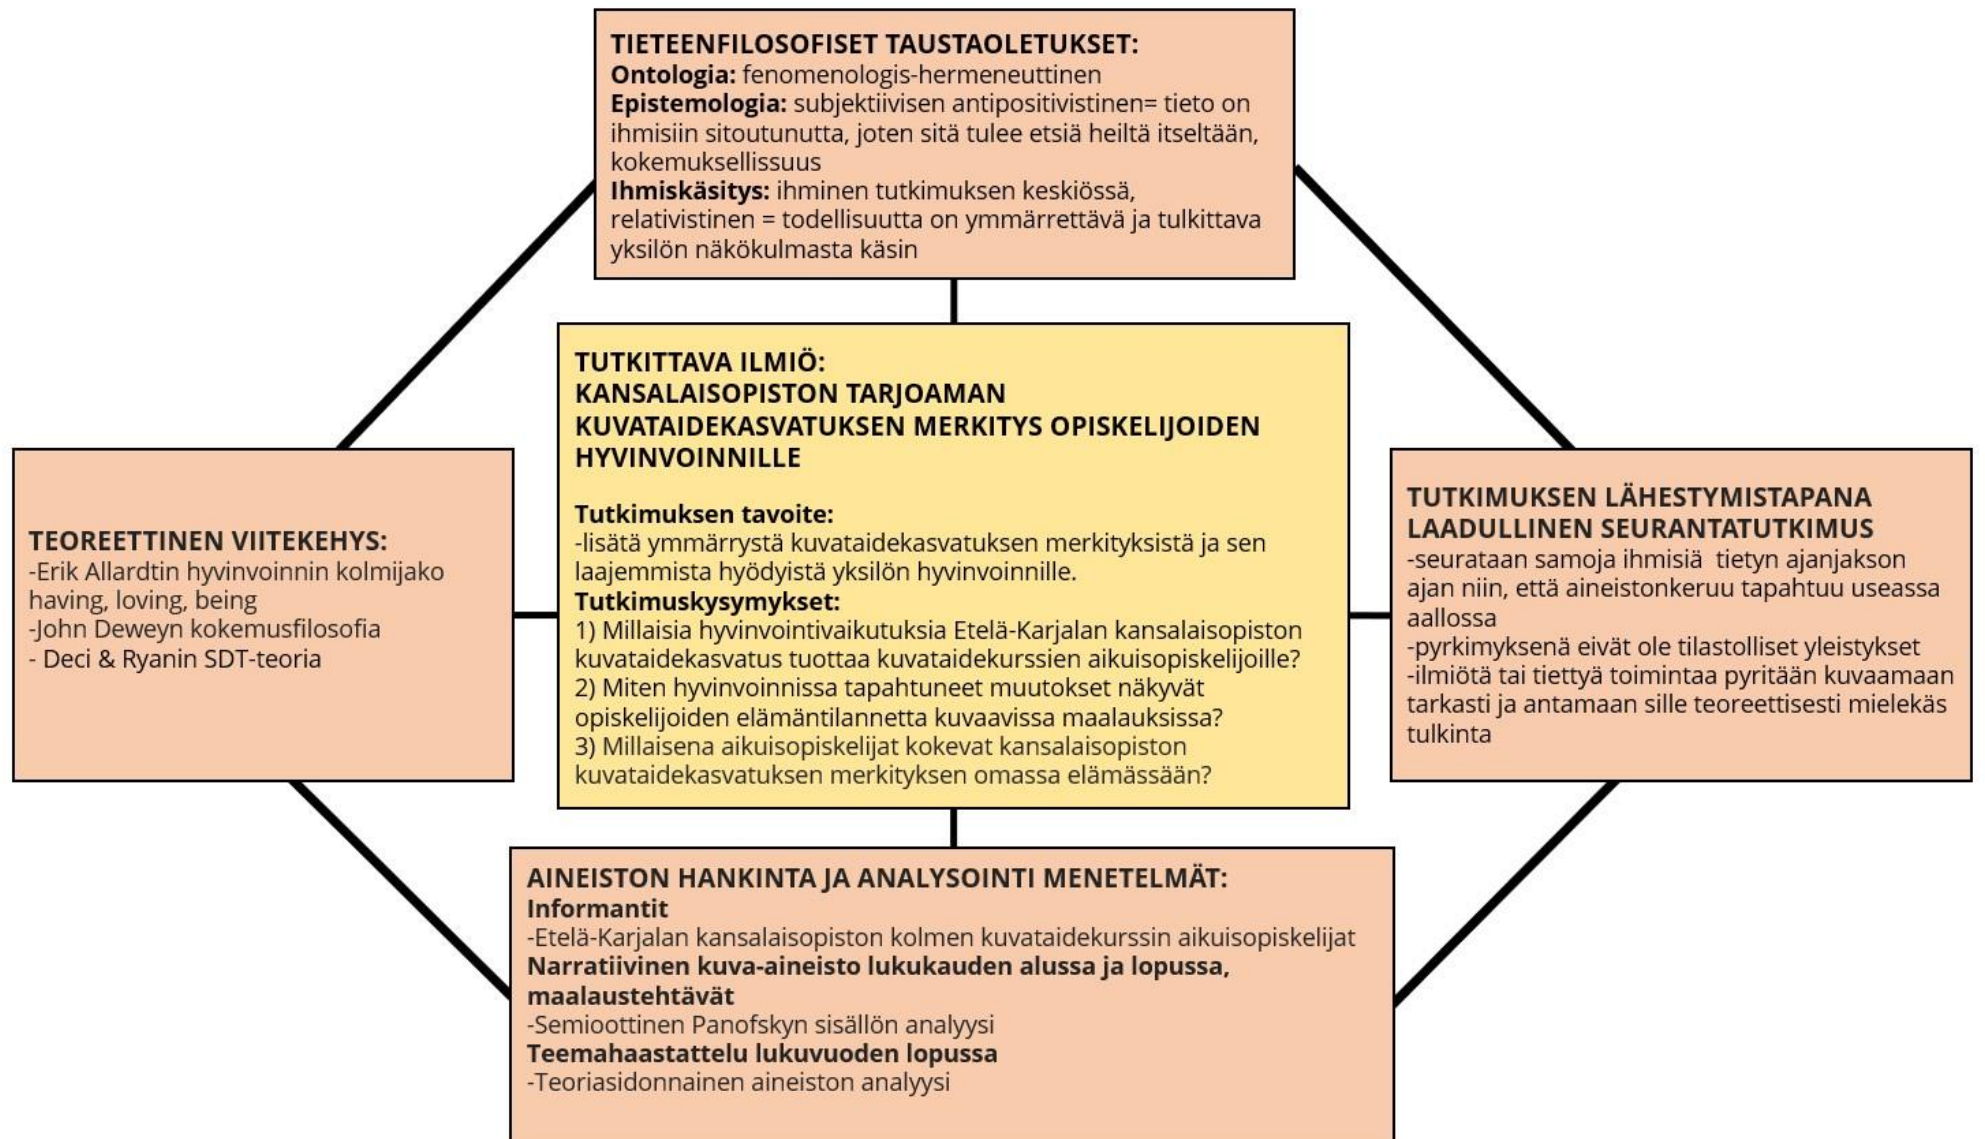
TIETEENFILOSOFISET TAUSTAOLETUKSET:
Ontologia: fenomenologis-hermeneuttinen
Epistemologia: subjektiivisen antipositivistinen= tieto on ihmisiin sitoutunutta, joten sitä tulee etsiä heiltä itseltään, kokemuksellissuus
Ihmiskäsitys: ihminen tutkimuksen keskiössä, relativistinen = todellisuutta on ymmärrettävä ja tulkittava yksilön näkökulmasta käsin

TUTKITTAVA ILMIÖ:
KANSALAISOPISTON TARJOAMAN KUVATAIDEKASVATUKSEN MERKITYS OPISKELIJOIDEN HYVINVOINNILLE

Tutkimuksen tavoite:
-lisätä ymmärrystä kuvataidekasvatuksen merkityksistä ja sen laajemmista hyödyistä yksilön hyvinvoinnille.
Tutkimuskysymykset:
1) Millaisia hyvinvointivaikutuksia Etelä-Karjalan kansalaisopiston kuvataidekasvatus tuottaa kuvataidekurssien aikuisopiskelijoille?
2) Miten hyvinvoinnissa tapahtuneet muutokset näkyvät opiskelijoiden elämäntilannetta kuvaavissa maalauksissa?
3) Millaisena aikuisopiskelijat kokevat kansalaisopiston kuvataidekasvatuksen merkityksen omassa elämässään?

TEOREETTINEN VIITEKEHYS:
-Erik Allardtin hyvinvoinnin kolmijako having, loving, being
-John Deweyn kokemusfilosofia
- Deci & Ryanin SDT-teoria

TUTKIMUKSEN LÄHESTYMISTAPANA LAADULLINEN SEURANTATUTKIMUS
-seurataan samoja ihmisiä tietyn ajanjakson ajan niin, että aineistonkeruu tapahtuu useassa aallossa
-pyrkimyksenä eivät ole tilastolliset yleistykset
-ilmiötä tai tiettyä toimintaa pyritään kuvaamaan tarkasti ja antamaan sille teoreettisesti mielekäs tulkinta

AINEISTON HANKINTA JA ANALYSOINTI MENETELMÄT:
Informantit
-Etelä-Karjalan kansalaisopiston kolmen kuvataidekurssin aikuisopiskelijat
Narratiivinen kuva-aineisto lukukauden alussa ja lopussa, maalaustehtävät
-Semioottinen Panofskyn sisällön analyysi
Teemahaastattelu lukuvuoden lopussa
-Teoriasidonnainen aineiston analyysi